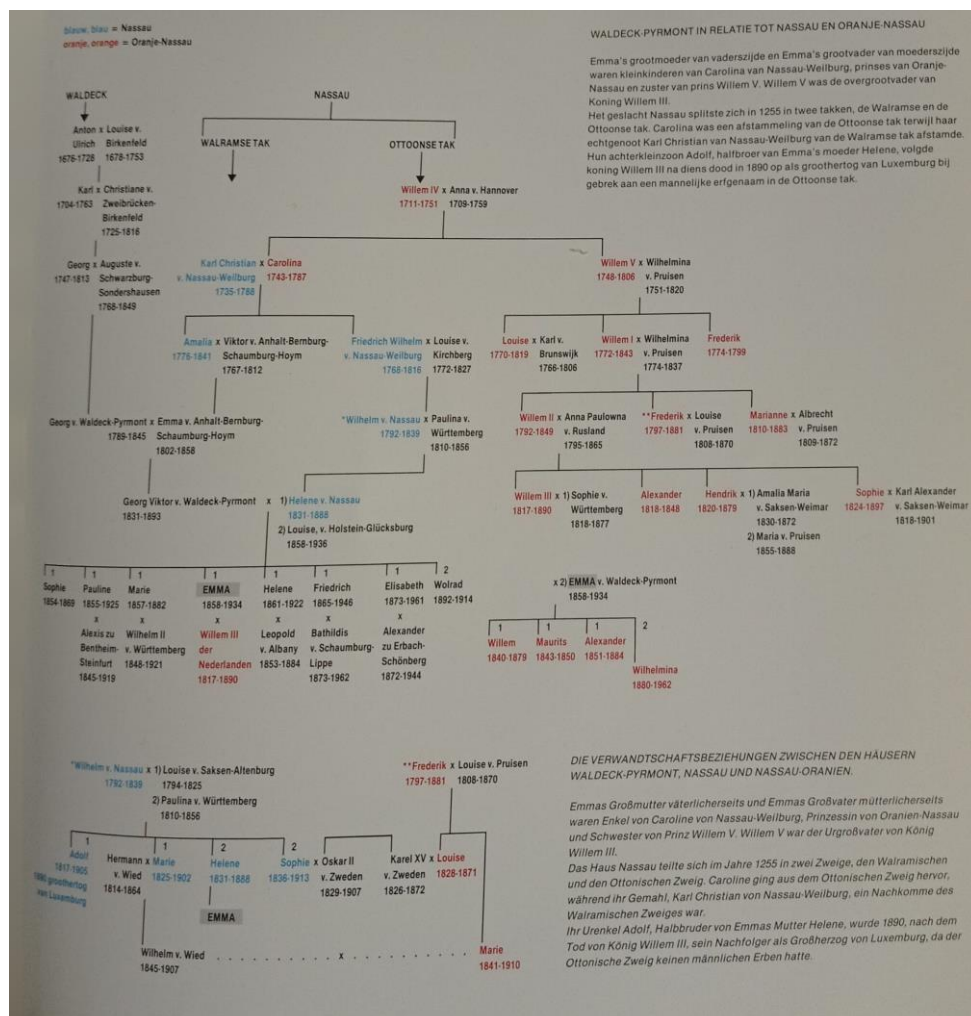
blauw, blau = Nassau
oranje, orange = Oranje-Nassau

WALDECK-PYRMONT IN RELATIE TOT NASSAU EN ORANJE-NASSAU

Emma's grootmoeder van vaderszijde en Emma's grootvader van moederszijde waren kleinkinderen van Carolina van Nassau-Weilburg, prinses van Oranje-Nassau en zuster van prins Willem V. Willem V was de overgrootvader van Koning Willem III.
Het geslacht Nassau splitste zich in 1255 in twee takken, de Walramse en de Ottoonse tak. Carolina was een afstammeling van de Ottoonse tak terwijl haar echtgenoot Karl Christian van Nassau-Weilburg van de Walramse tak afstamde. Hun achterkleinzoon Adolf, halfbroer van Emma's moeder Helene, volgde koning Willem III na diens dood in 1890 op als groothertog van Luxemburg bij gebrek aan een mannelijke erfgenaam in de Ottoonse tak.

WALDECK

NASSAU

WALRAMSE TAK

OTTOONSE TAK

Anton Ulrich 1676-1728 x Louise v. Birkenfeld 1678-1753

Karl 1704-1763 x Christiane v. Zweibrücken-Birkenfeld 1725-1816

Georg 1747-1813 x Auguste v. Schwarzburg-Sondershausen 1768-1849

Willem IV 1711-1751 x Anna v. Hannover 1709-1759

Karl Christian v. Nassau-Weilburg 1735-1788 x Carolina 1743-1787

Willem V 1748-1806 x Wilhelmina v. Pruisen 1751-1820

Amalia 1776-1841 x Viktor v. Anhalt-Bernburg-Schaumburg-Hoym 1767-1812

Friedrich Wilhelm v. Nassau-Weilburg 1768-1816 x Louise v. Kirchberg 1772-1827

Louise 1770-1819 x Karl v. Brunswijk 1766-1806

Willem I 1772-1843 x Wilhelmina v. Pruisen 1774-1837

Frederik 1774-1799

Georg v. Waldeck-Pyrmont 1789-1845 x Emma v. Anhalt-Bernburg-Schaumburg-Hoym 1802-1858

*Wilhelm v. Nassau 1792-1839 x Paulina v. Württemberg 1810-1856

Willem II 1792-1849 x Anna Paulowna v. Rusland 1795-1865

**Frederik 1797-1881 x Louise v. Pruisen 1808-1870

Marianne 1810-1883 x Albrecht v. Pruisen 1809-1872

Georg Viktor v. Waldeck-Pyrmont 1831-1893 x 1) Helene v. Nassau 1831-1888
2) Louise, v. Holstein-Glücksburg 1858-1936

Willem III 1817-1890 x 1) Sophie v. Württemberg 1818-1877

Alexander 1818-1848

Hendrik 1820-1879 x 1) Amalia Maria v. Saksen-Weimar 1830-1872
2) Maria v. Pruisen 1855-1888

Sophie 1824-1897 x Karl Alexander v. Saksen-Weimar 1818-1901

1 Sophie 1854-1869

1 Pauline 1855-1925 x Alexis zu Bentheim-Steinfurt 1845-1919

1 Marie 1857-1882 x Wilhelm II v. Württemberg 1848-1921

EMMA 1858-1934 x Willem III der Nederlanden 1817-1890

1 Helene 1861-1922 x Leopold v. Albany 1853-1884

1 Friedrich 1865-1946 x Bathildis v. Schaumburg-Lippe 1873-1962

1 Elisabeth 1873-1961 x Alexander zu Erbach-Schönberg 1872-1944

2 Wolrad 1892-1914

x 2) EMMA v. Waldeck-Pyrmont 1858-1934

1 Willem 1840-1879

1 Maurits 1843-1850

1 Alexander 1851-1884

2 Wilhelmina 1880-1962

*Wilhelm v. Nassau 1792-1839 x 1) Louise v. Saksen-Altenburg 1794-1825
2) Paulina v. Württemberg 1810-1856

**Frederik 1797-1881 x Louise v. Pruisen 1808-1870

1 Adolf 1817-1905 1890 groothertog van Luxemburg

Hermann v. Wied 1814-1864 x 1 Marie 1825-1902

2 Helene 1831-1888

EMMA

2 Sophie 1836-1913 x Oskar II v. Zweden 1829-1907

Karel XV v. Zweden 1826-1872 x Louise 1828-1871

Wilhelm v. Wied 1845-1907 . . . . . . . . x . . . . . . . . Marie 1841-1910

DIE VERWANDTSCHAFTSBEZIEHUNGEN ZWISCHEN DEN HÄUSERN WALDECK-PYRMONT, NASSAU UND NASSAU-ORANIEN.

Emmas Großmutter väterlicherseits und Emmas Großvater mütterlicherseits waren Enkel von Caroline von Nassau-Weilburg, Prinzessin von Oranien-Nassau und Schwester von Prinz Willem V. Willem V war der Urgroßvater von König Willem III.
Das Haus Nassau teilte sich im Jahre 1255 in zwei Zweige, den Walramischen und den Ottonischen Zweig. Caroline ging aus dem Ottonischen Zweig hervor, während ihr Gemahl, Karl Christian von Nassau-Weilburg, ein Nachkomme des Walramischen Zweiges war.
Ihr Urenkel Adolf, Halbbruder von Emmas Mutter Helene, wurde 1890, nach dem Tod von König Willem III, sein Nachfolger als Großherzog von Luxemburg, da der Ottonische Zweig keinen männlichen Erben hatte.